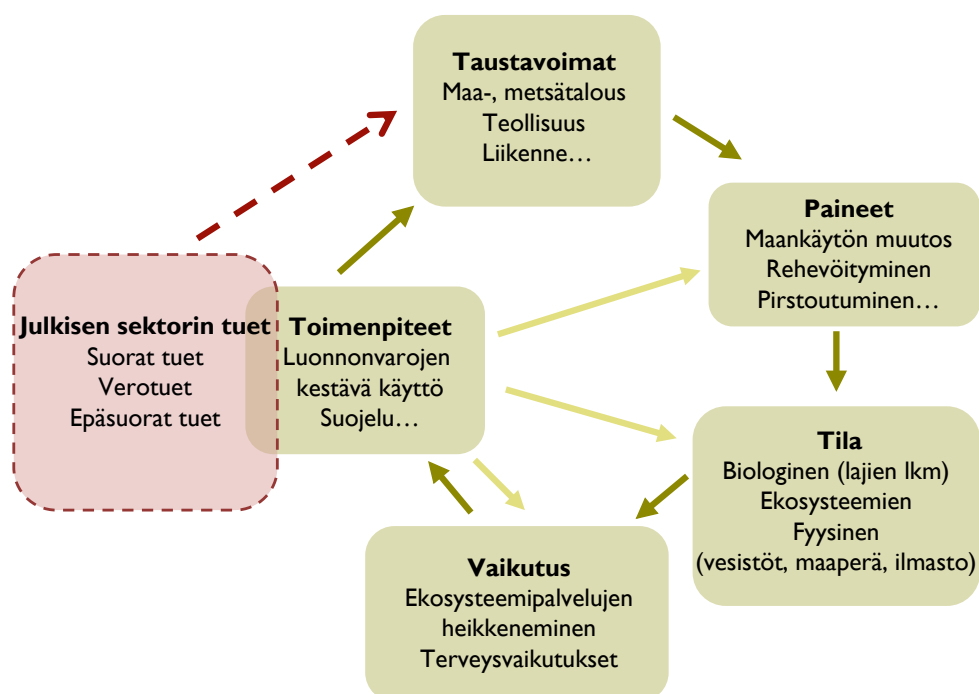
Taustavoimat
Maa-, metsätalous
Teollisuus
Liikenne…

Paineet
Maankäytön muutos
Rehevöityminen
Pirstoutuminen…

Julkisen sektorin tuet
Suorat tuet
Verotuet
Epäsuorat tuet

Toimenpiteet
Luonnonvarojen
kestävä käyttö
Suojelu…

Tila
Biologinen (lajien lkm)
Ekosysteemien
Fyysinen
(vesistöt, maaperä, ilmasto)

Vaikutus
Ekosysteemipalvelujen
heikkeneminen
Terveysvaikutukset